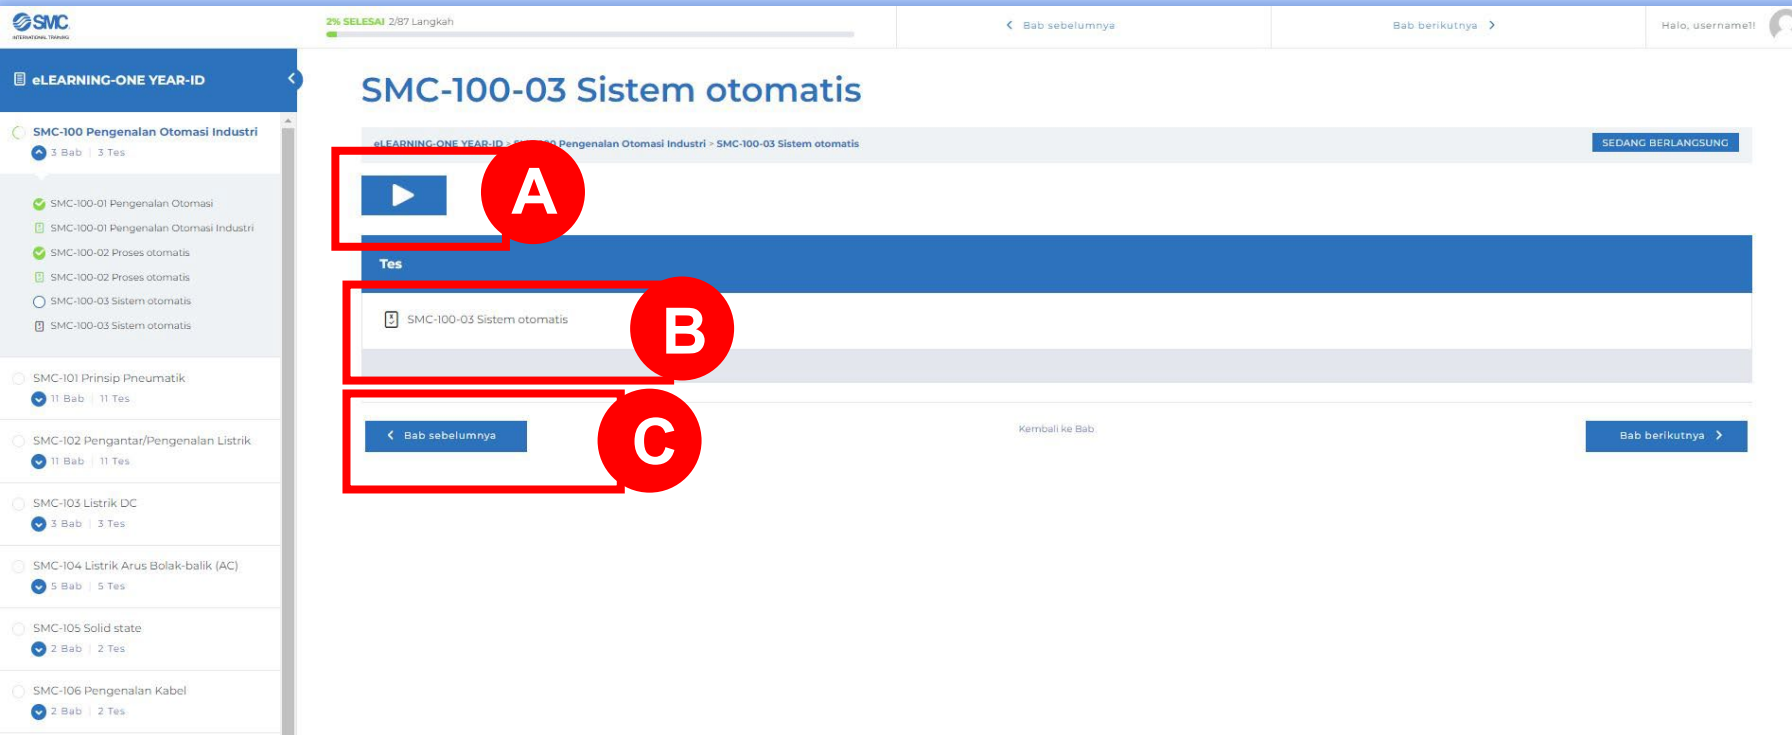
SMC
INTERNATIONAL TRAINING

2% SELESAI 2/87 Langkah

Bab sebelumnya

Bab berikutnya

Halo, username!!

eLEARNING-ONE YEAR-ID

SMC-100 Pengenalan Otomasi Industri
3 Bab | 3 Tes

SMC-100-01 Pengenalan Otomasi
SMC-100-01 Pengenalan Otomasi Industri
SMC-100-02 Proses otomatis
SMC-100-02 Proses otomatis
SMC-100-03 Sistem otomatis
SMC-100-03 Sistem otomatis

SMC-101 Prinsip Pneumatik
11 Bab | 11 Tes

SMC-102 Pengantar/Pengenalan Listrik
11 Bab | 11 Tes

SMC-103 Listrik DC
3 Bab | 3 Tes

SMC-104 Listrik Arus Bolak-balik (AC)
5 Bab | 5 Tes

SMC-105 Solid state
2 Bab | 2 Tes

SMC-106 Pengenalan Kabel
2 Bab | 2 Tes

SMC-100-03 Sistem otomatis

eLEARNING-ONE YEAR-ID > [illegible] Pengenalan Otomasi Industri > SMC-100-03 Sistem otomatis

SEDANG BERLANGSUNG

A

Tes

SMC-100-03 Sistem otomatis

B

Bab sebelumnya

C

Kembali ke Bab

Bab berikutnya